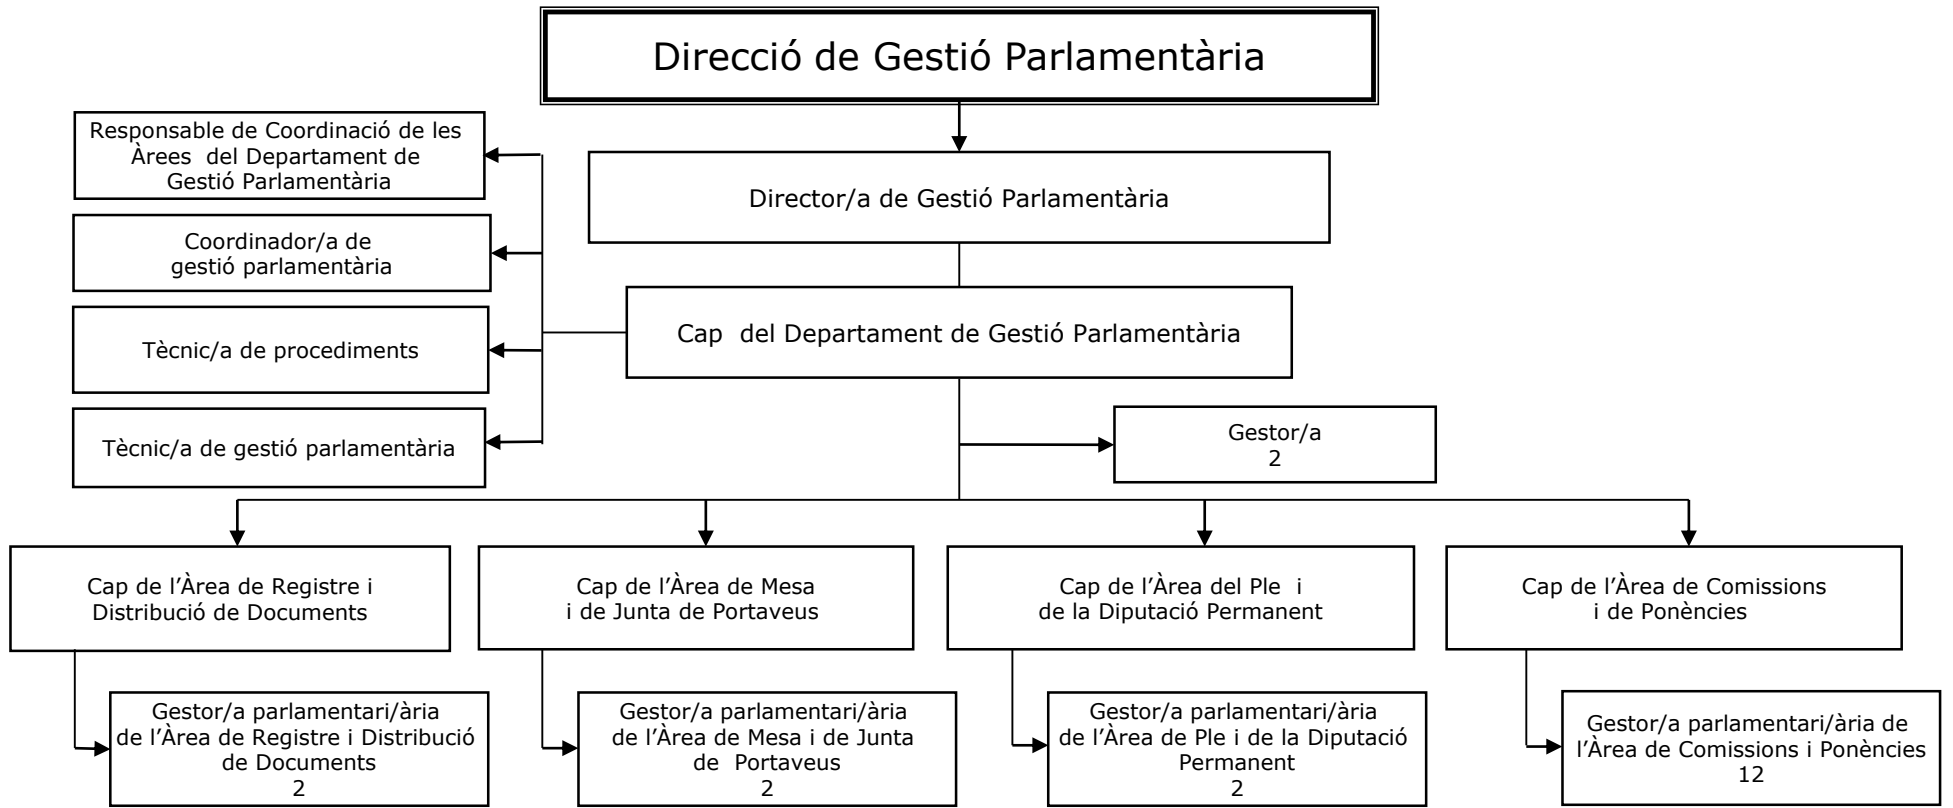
Direcció de Gestió Parlamentària

Director/a de Gestió Parlamentària

Responsable de Coordinació de les Àrees del Departament de Gestió Parlamentària

Coordinador/a de gestió parlamentària

Tècnic/a de procediments

Tècnic/a de gestió parlamentària

Cap del Departament de Gestió Parlamentària

Gestor/a
2

Cap de l'Àrea de Registre i Distribució de Documents

Gestor/a parlamentari/ària de l'Àrea de Registre i Distribució de Documents
2

Cap de l'Àrea de Mesa i de Junta de Portaveus

Gestor/a parlamentari/ària de l'Àrea de Mesa i de Junta de Portaveus
2

Cap de l'Àrea del Ple i de la Diputació Permanent

Gestor/a parlamentari/ària de l'Àrea de Ple i de la Diputació Permanent
2

Cap de l'Àrea de Comissions i de Ponències

Gestor/a parlamentari/ària de l'Àrea de Comissions i Ponències
12